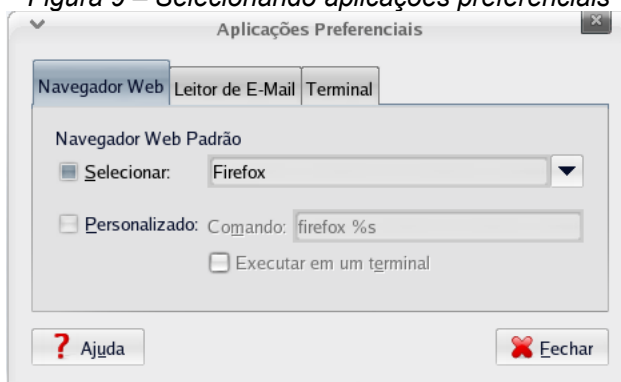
Figura 9 – Selecionando aplicações preferenciais

Aplicações Preferenciais

Navegador Web | Leitor de E-Mail | Terminal

Navegador Web Padrão

Selecionar: Firefox

Personalizado: Comando: firefox %s

Executar em um terminal

Ajuda

Fechar